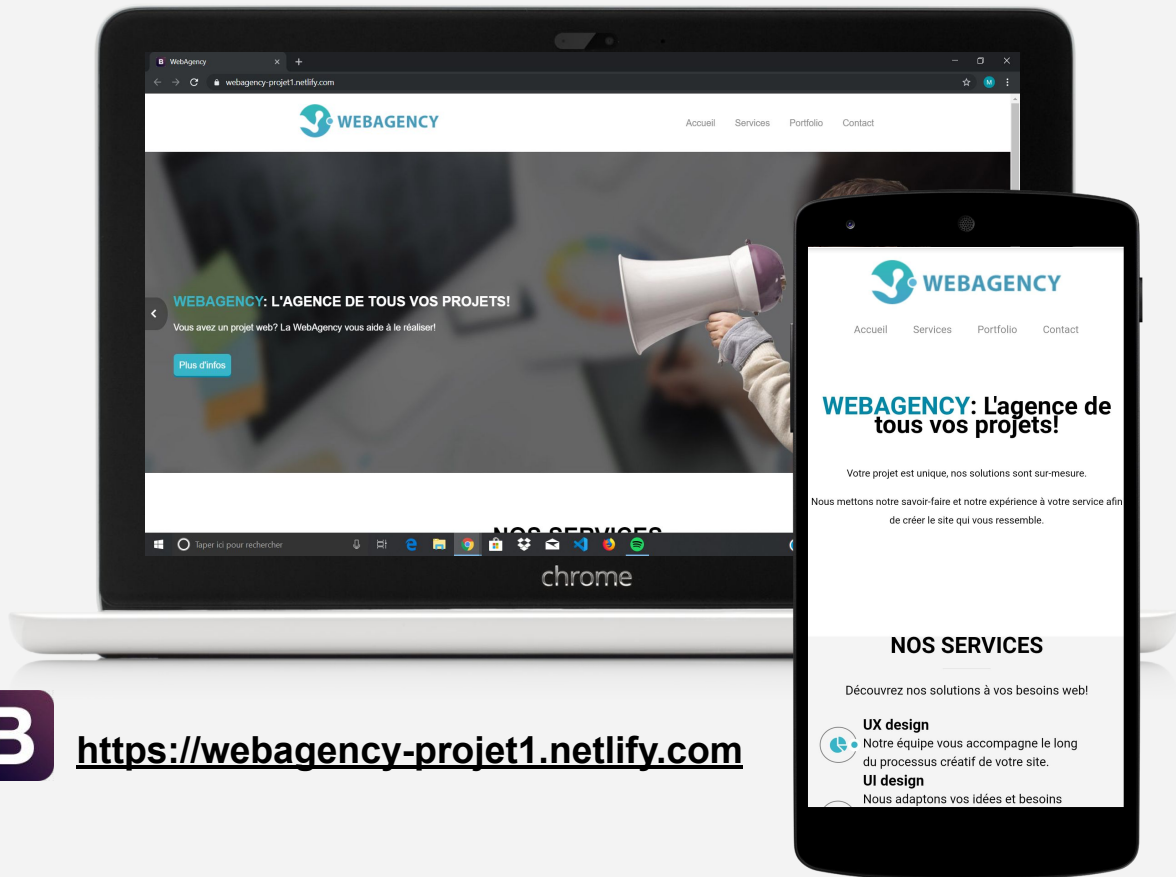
B WebAgency
webagency-projet1.netlify.com

WEBAGENCY

Accueil Services Portfolio Contact

WEBAGENCY: L'AGENCE DE TOUS VOS PROJETS!

Vous avez un projet web? La WebAgency vous aide à le réaliser!

Plus d'infos

NOS SERVICES

Taper ici pour rechercher

chrome

WEBAGENCY

Accueil Services Portfolio Contact

WEBAGENCY: L'agence de tous vos projets!

Votre projet est unique, nos solutions sont sur-mesure.

Nous mettons notre savoir-faire et notre expérience à votre service afin de créer le site qui vous ressemble.

NOS SERVICES

Découvrez nos solutions à vos besoins web!

UX design
Notre équipe vous accompagne le long du processus créatif de votre site.

UI design
Nous adaptons vos idées et besoins

https://webagency-projet1.netlify.com